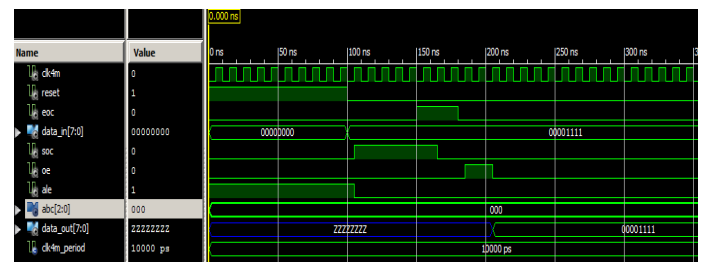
0.000 ns

| Name | Value | 0 ns | 50 ns | 100 ns | 150 ns | 200 ns | 250 ns | 300 ns | 3 |
|---|---|---|---|---|---|---|---|---|---|
| clk4m | 0 | | | | | | | | |
| reset | 1 | | | | | | | | |
| eoc | 0 | | | | | | | | |
| data_in[7:0] | 00000000 | 00000000 | | 00001111 | | | | | |
| soc | 0 | | | | | | | | |
| oe | 0 | | | | | | | | |
| ale | 1 | | | | | | | | |
| abc[2:0] | 000 | 000 | | | | | | | |
| data_out[7:0] | ZZZZZZZZ | ZZZZZZZZ | | | | 00001111 | | | |
| clk4m_period | 10000 ps | 10000 ps | | | | | | | |